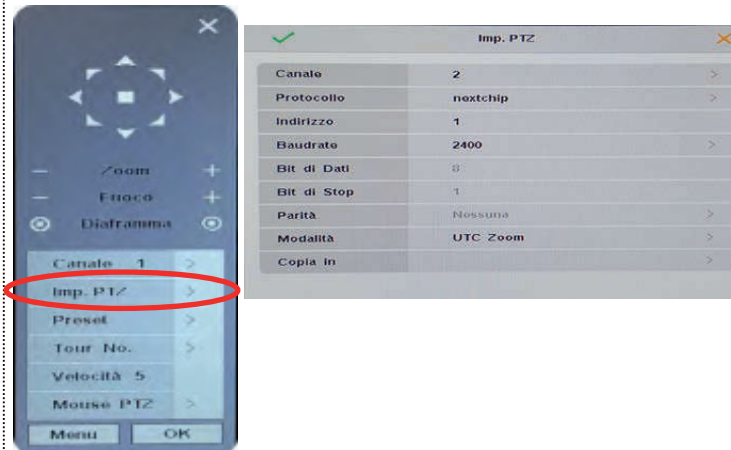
×

Zoom

Fuoco

Diaframma

Canale 1 >

Imp. PTZ >

Preset >

Tour No. >

Velocità 5

Mouse PTZ >

Menu OK

Imp. PTZ

| | | |
|---|---|---|
| Canale | 2 | > |
| Protocollo | nextchip | > |
| Indirizzo | 1 | |
| Baudrate | 2400 | > |
| Bit di Dati | 8 | |
| Bit di Stop | 1 | |
| Parità | Nessuna | > |
| Modalità | UTC Zoom | > |
| Copia in | | > |